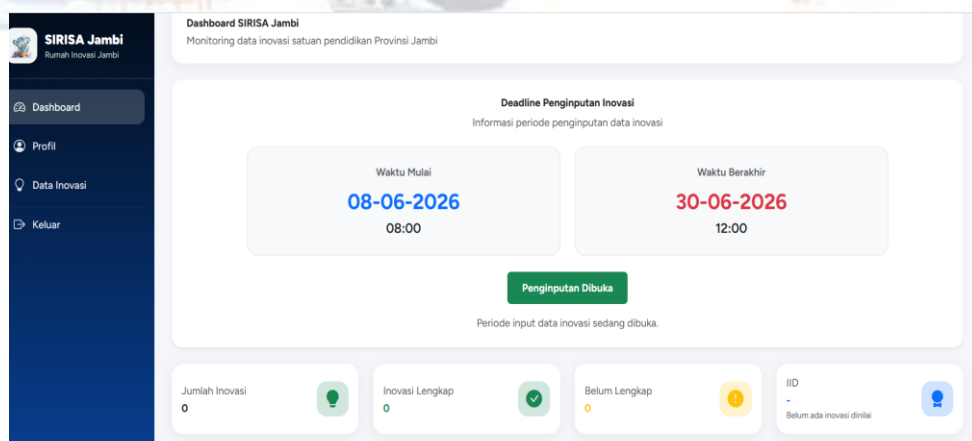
SIRISA Jambi
Rumah Inovasi Jambi

Dashboard
Profil
Data Inovasi
Keluar

Dashboard SIRISA Jambi
Monitoring data inovasi satuan pendidikan Provinsi Jambi

Deadline Penginputan Inovasi
Informasi periode penginputan data inovasi

Waktu Mulai
08-06-2026
08:00

Waktu Berakhir
30-06-2026
12:00

Penginputan Dibuka

Periode input data inovasi sedang dibuka.

Jumlah Inovasi
0

Inovasi Lengkap
0

Belum Lengkap
0

IID
-
Belum ada inovasi dinilai